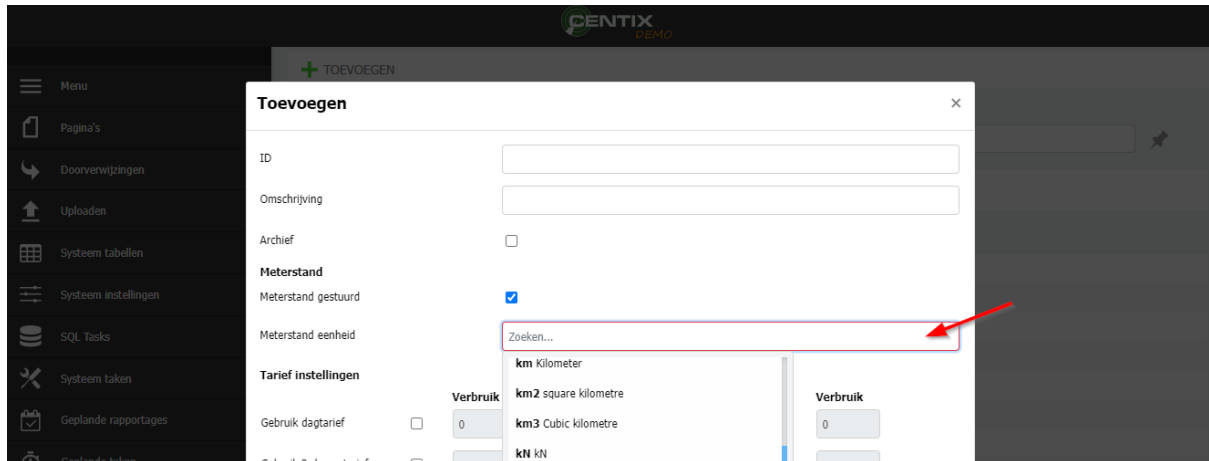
CENTIX
DEMO

TOEVOEGEN

Menu
Pagina's
Doorverwijzingen
Uploaden
Systeem tabellen
Systeem instellingen
SQL Tasks
Systeem taken
Geplande rapportages
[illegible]

Toevoegen ×

ID
Omschrijving
Archief
Meterstand
Meterstand gestuurd
Meterstand eenheid
Zoeken...
km Kilometer
km2 square kilometre
km3 Cubic kilometre
kN kN
Tarief instellingen
Verbruik
Verbruik
Gebruik dagtarief
0
0
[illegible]